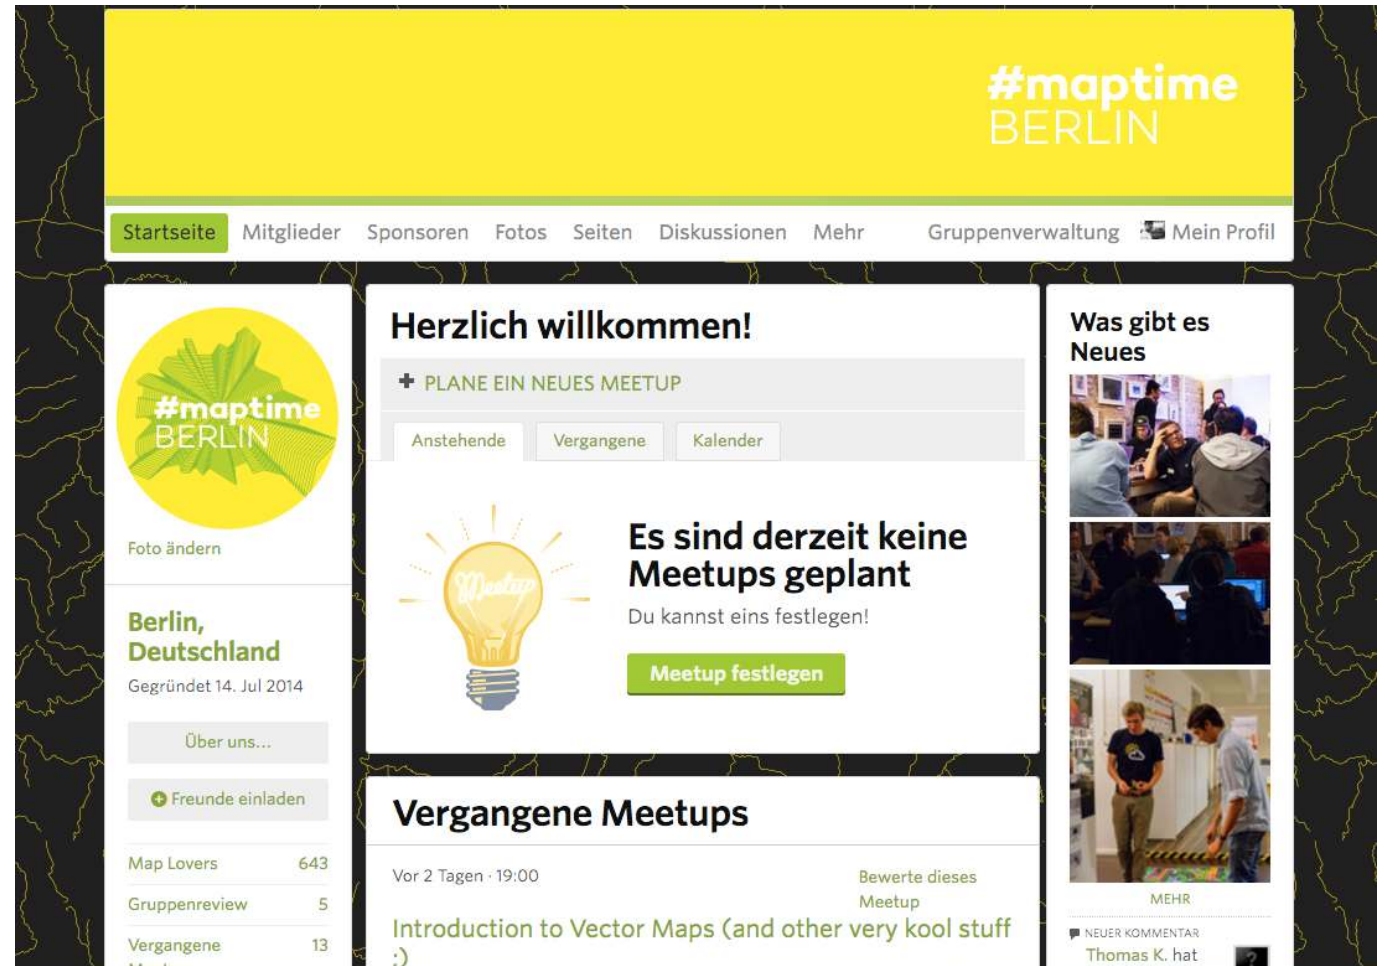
#maptime
BERLIN

Startseite Mitglieder Sponsoren Fotos Seiten Diskussionen Mehr Gruppenverwaltung Mein Profil

#maptime
BERLIN

Foto ändern

Berlin, Deutschland
Gegründet 14. Jul 2014

Über uns...

Freunde einladen

| | |
|---|---|
| Map Lovers | 643 |
| Gruppenreview | 5 |
| Vergangene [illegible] | 13 |

Herzlich willkommen!

+ PLANE EIN NEUES MEETUP

Anstehende Vergangene Kalender

Meetup

Es sind derzeit keine Meetups geplant
Du kannst eins festlegen!

Meetup festlegen

Vergangene Meetups

Vor 2 Tagen · 19:00

Bewerte dieses Meetup

Introduction to Vector Maps (and other very kool stuff :)

Was gibt es Neues

MEHR

NEUER KOMMENTAR
Thomas K. hat